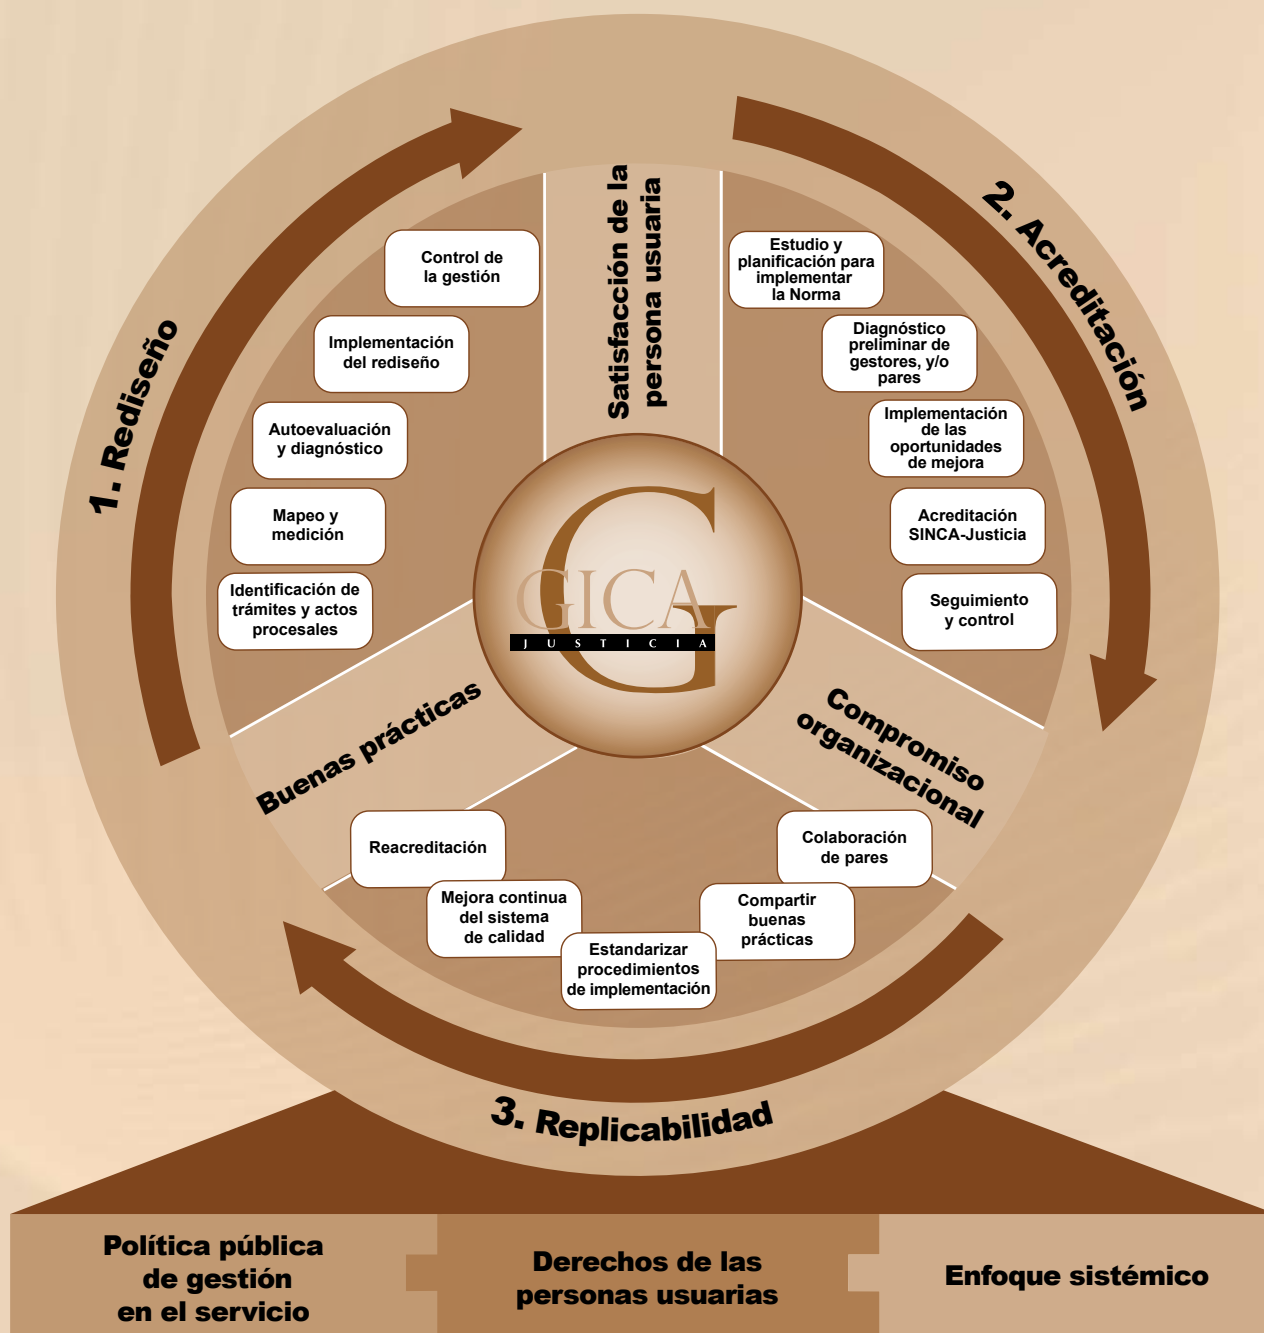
1. Rediseño

Control de la gestión

Implementación del rediseño

Autoevaluación y diagnóstico

Mapeo y medición

Identificación de trámites y actos procesales

Satisfacción de la persona usuaria

2. Acreditación

Estudio y planificación para implementar la Norma

Diagnóstico preliminar de gestores, y/o pares

Implementación de las oportunidades de mejora

Acreditación SINCA-Justicia

Seguimiento y control

GICA JUSTICIA

Buenas prácticas

Compromiso organizacional

Reacreditación

Mejora continua del sistema de calidad

Estandarizar procedimientos de implementación

Compartir buenas prácticas

Colaboración de pares

3. Replicabilidad

Política pública de gestión en el servicio

Derechos de las personas usuarias

Enfoque sistémico